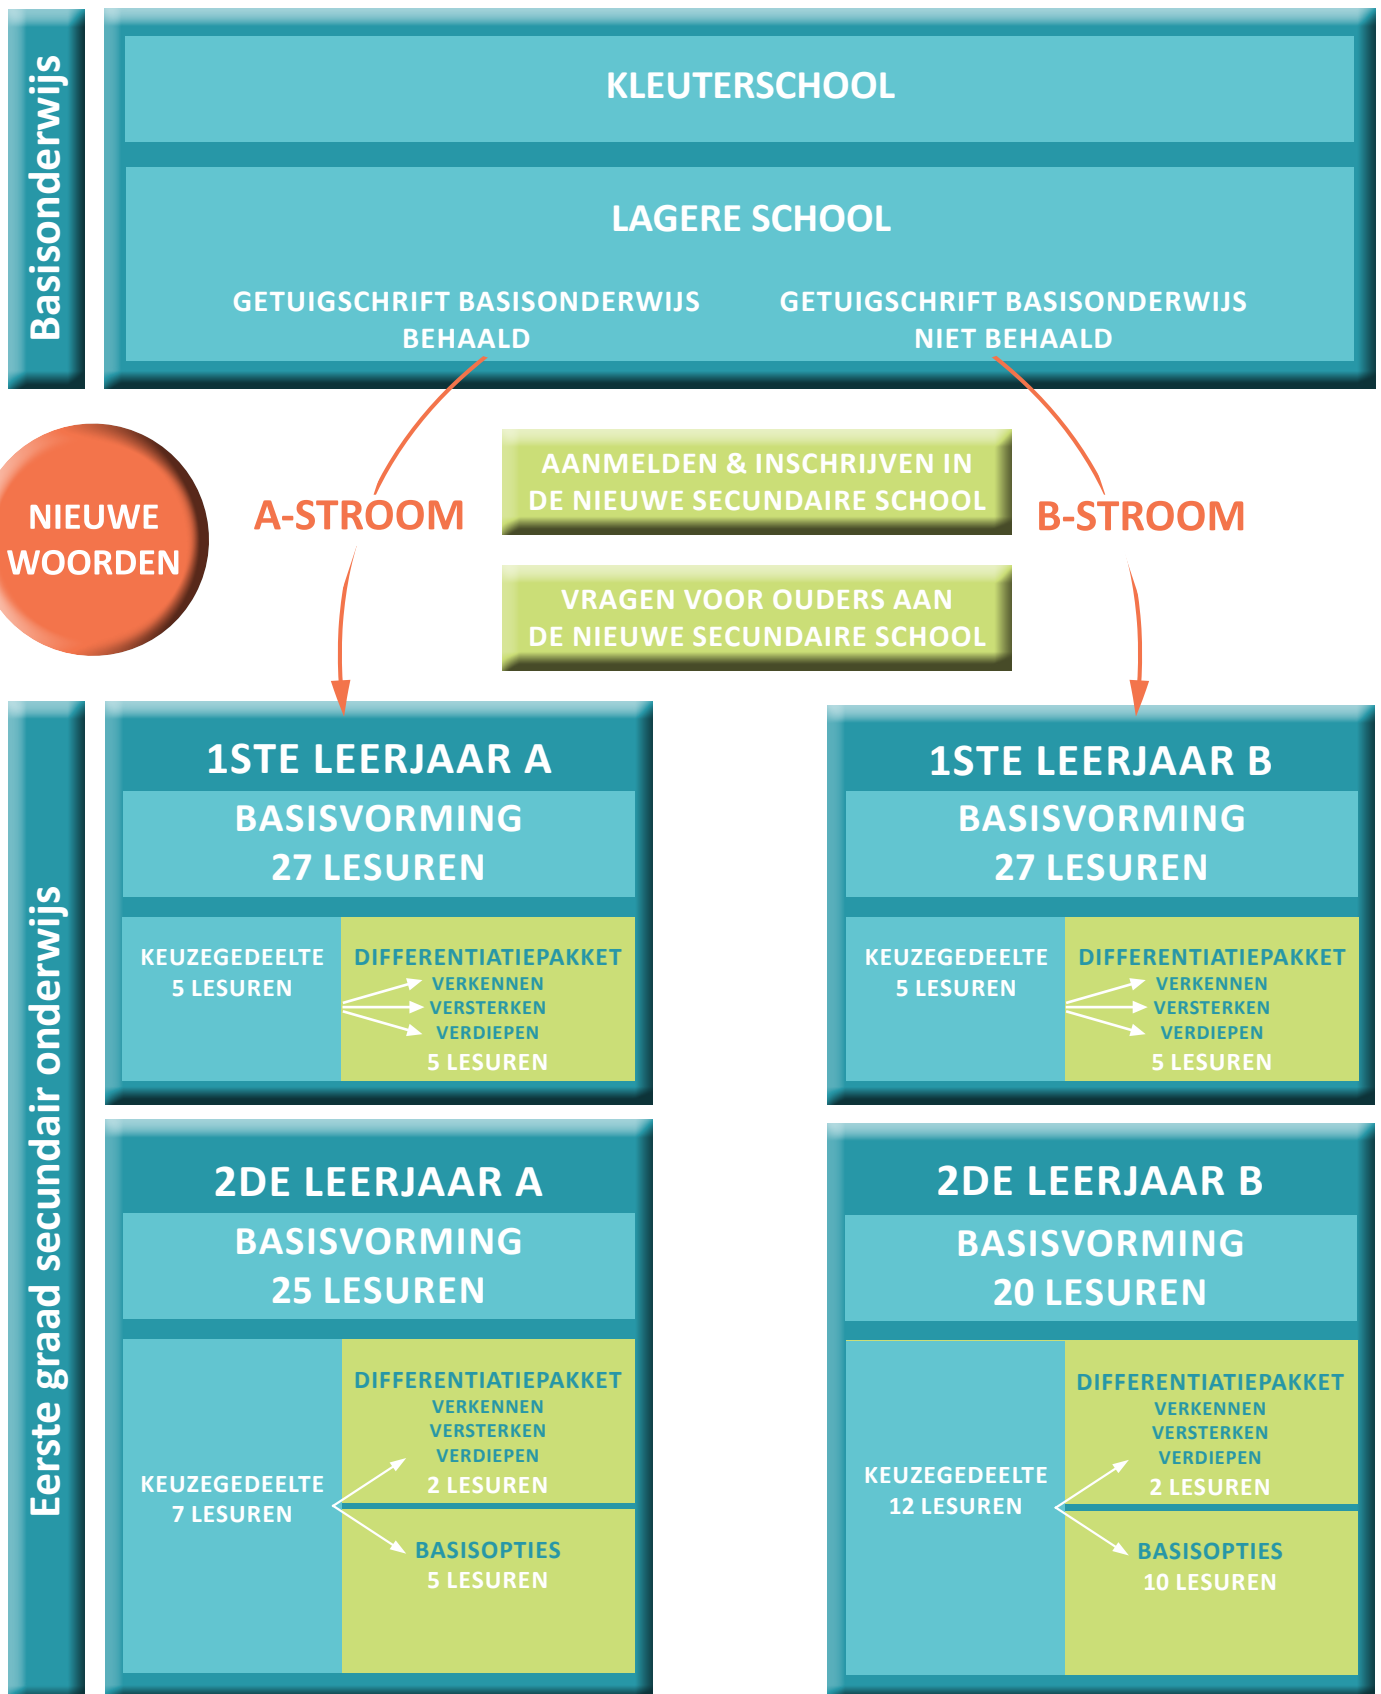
Basisonderwijs

KLEUTERSCHOOL

LAGERE SCHOOL

GETUIGSCHRIFT BASISONDERWIJS BEHAALD

GETUIGSCHRIFT BASISONDERWIJS NIET BEHAALD

NIEUWE WOORDEN

A-STROOM

AANMELDEN & INSCHRIJVEN IN DE NIEUWE SECUNDAIRE SCHOOL

VRAGEN VOOR OUDERS AAN DE NIEUWE SECUNDAIRE SCHOOL

B-STROOM

Eerste graad secundair onderwijs

1STE LEERJAAR A

BASISVORMING 27 LESUREN

KEUZEGEDEELTE 5 LESUREN

DIFFERENTIATIEPAKKET
VERKENNEN
VERSTERKEN
VERDIEPEN
5 LESUREN

1STE LEERJAAR B

BASISVORMING 27 LESUREN

KEUZEGEDEELTE 5 LESUREN

DIFFERENTIATIEPAKKET
VERKENNEN
VERSTERKEN
VERDIEPEN
5 LESUREN

2DE LEERJAAR A

BASISVORMING 25 LESUREN

KEUZEGEDEELTE 7 LESUREN

DIFFERENTIATIEPAKKET
VERKENNEN
VERSTERKEN
VERDIEPEN
2 LESUREN

BASISOPTIES
5 LESUREN

2DE LEERJAAR B

BASISVORMING 20 LESUREN

KEUZEGEDEELTE 12 LESUREN

DIFFERENTIATIEPAKKET
VERKENNEN
VERSTERKEN
VERDIEPEN
2 LESUREN

BASISOPTIES
10 LESUREN